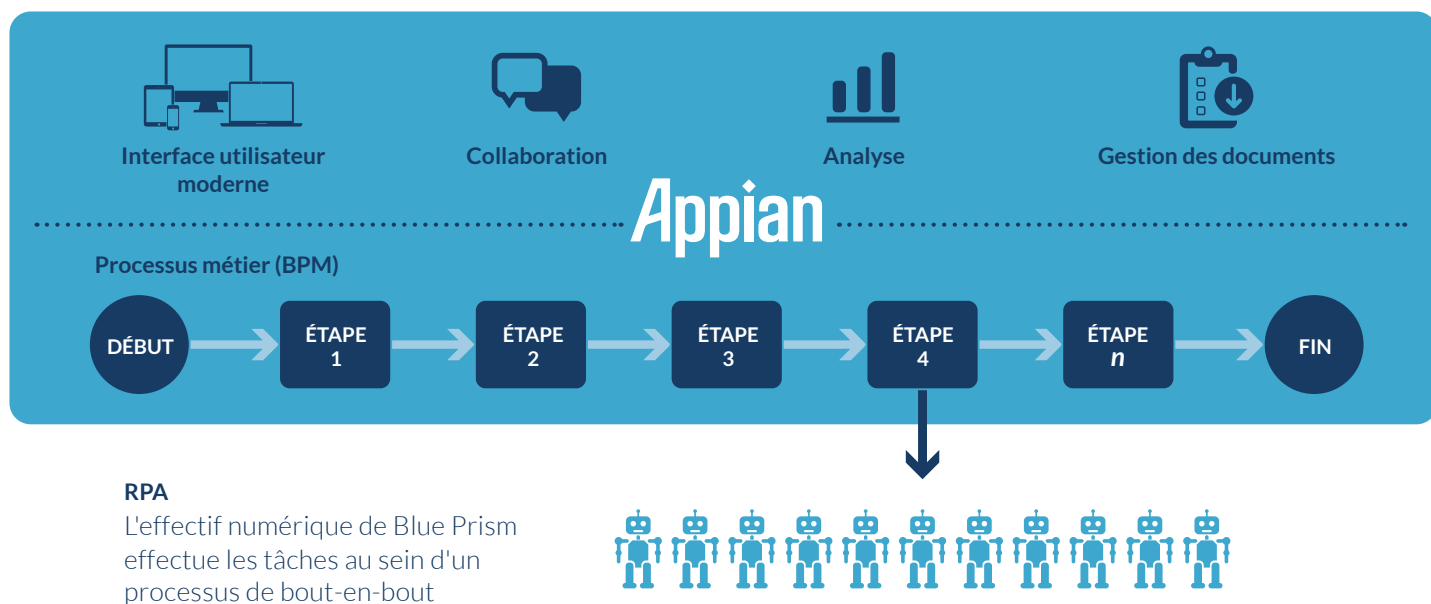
Interface utilisateur moderne

Collaboration

Analyse

Gestion des documents

Appian

Processus métier (BPM)

DÉBUT

ÉTAPE 1

ÉTAPE 2

ÉTAPE 3

ÉTAPE 4

ÉTAPE $n$

FIN

RPA

L'effectif numérique de Blue Prism effectue les tâches au sein d'un processus de bout-en-bout